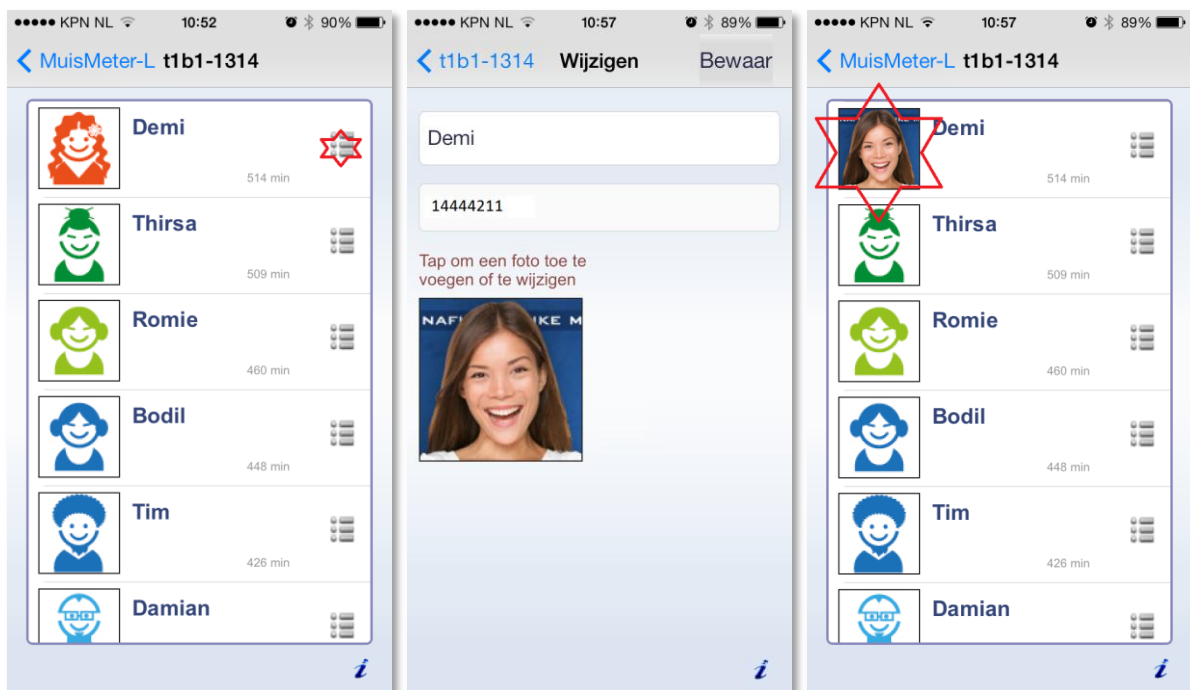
●●●●● KPN NL 10:52 90%

MuisMeter-L t1b1-1314

Demi
514 min

Thirsa
509 min

Romie
460 min

Bodil
448 min

Tim
426 min

Damian

i

●●●●● KPN NL 10:57 89%

t1b1-1314 Wijzigen Bewaar

Demi

14444211

Tap om een foto toe te voegen of te wijzigen

NAF IKE M

i

●●●●● KPN NL 10:57 89%

MuisMeter-L t1b1-1314

Demi
514 min

Thirsa
509 min

Romie
460 min

Bodil
448 min

Tim
426 min

Damian

i